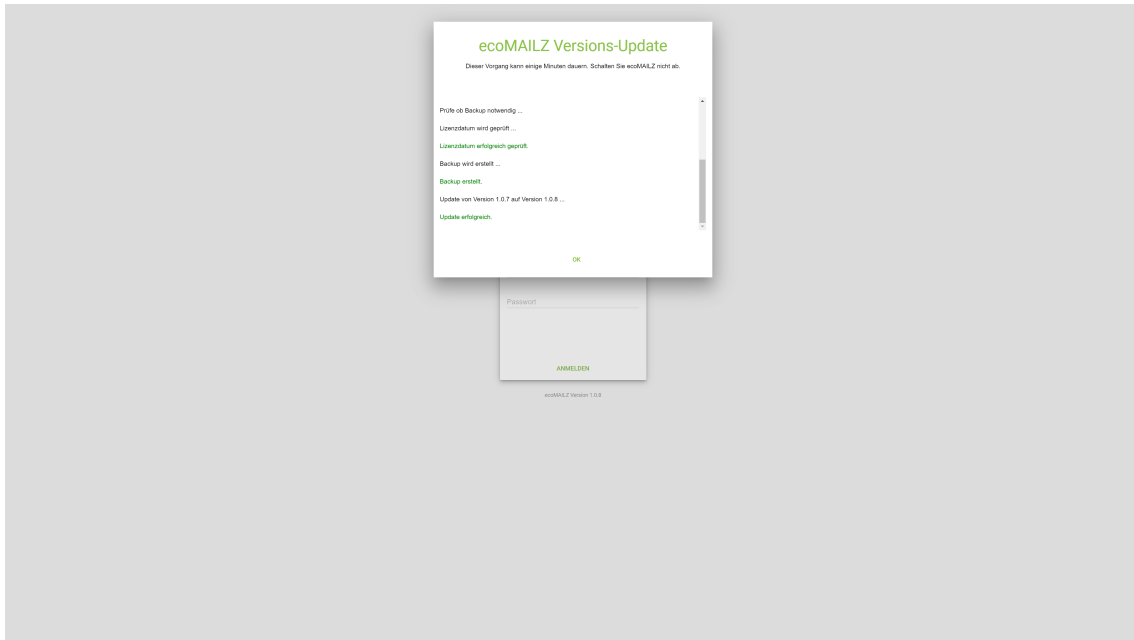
ecoMAILZ Versions-Update

Dieser Vorgang kann einige Minuten dauern. Schalten Sie ecoMAILZ nicht ab.

Prüfe ob Backup notwendig ...

Lizenzdatum wird geprüft ...

Lizenzdatum erfolgreich geprüft.

Backup wird erstellt ...

Backup erstellt.

Update von Version 1.0.7 auf Version 1.0.8 ...

Update erfolgreich.

OK

Passwort

ANMELDEN

ecoMAILZ Version 1.0.8